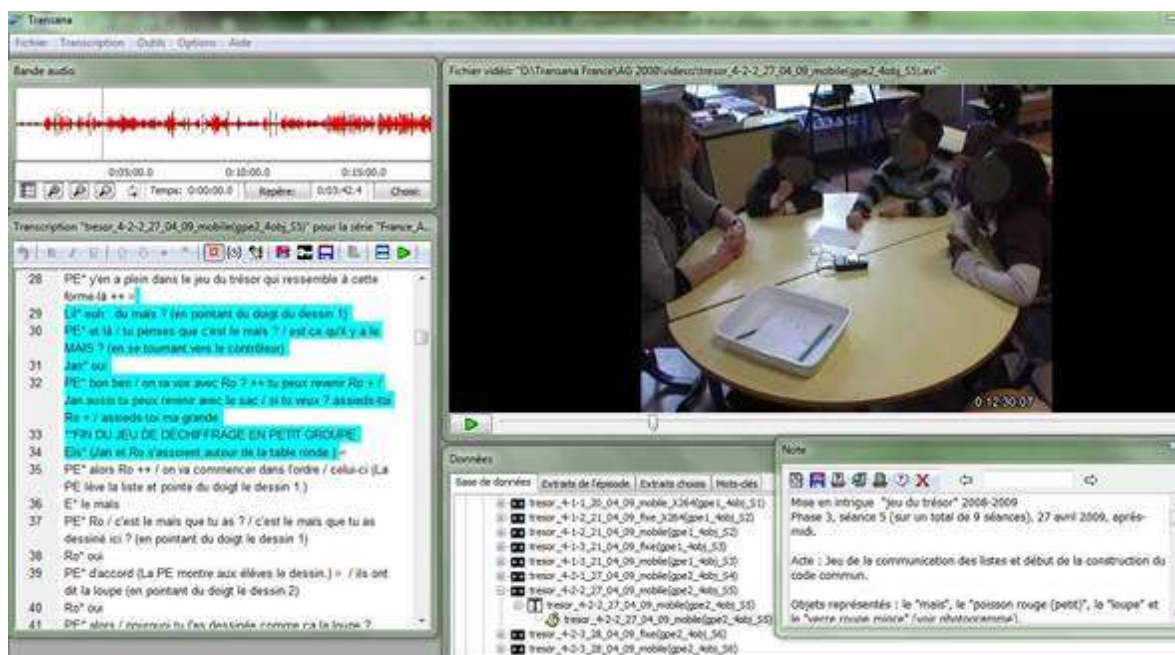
Transana

Fichier Transcription Outils Options Aide

Bande audio

0:05:00.0 0:10:00.0 0:15:00.0

Temps: 0:00:00.0 Repère: 0:03:42.4 Choisir

Transcription "tresor_4-2-2_27_04_09_mobile(gpe2_4obj_S5)" pour la série "France_A...

28 PE* y'en a plein dans le jeu du trésor qui ressemble à cette forme-là ++ »

29 Lil* euh : du maïs ? (en pointant du doigt du dessin 1)

30 PE* et là / tu penses que c'est le maïs ? / est ce qu'il y a le MAÏS ? (en se tournant vers le contrôleur)

31 Jan* oui

32 PE* bon ben / on va voir avec Ro ? ++ tu peux revenir Ro + / Jan aussi tu peux revenir avec le sac / si tu veux ? assieds-toi Ro + / assieds-toi ma grande

33 **FIN DU JEU DE DECHIFFRAGE EN PETIT GROUPE

34 Els* (Jan et Ro s'assoient autour de la table ronde.) »

35 PE* alors Ro ++ / on va commencer dans l'ordre / celui-ci (La PE lève la liste et pointe du doigt le dessin 1.)

36 E* le maïs

37 PE* Ro / c'est le maïs que tu as ? / c'est le maïs que tu as dessiné ici ? (en pointant du doigt le dessin 1)

38 Ro* oui

39 PE* d'accord (La PE montre aux élèves le dessin.) » / ils ont dit la loupe (en pointant du doigt le dessin 2)

40 Ro* oui

41 PE* alors / pourquoi tu l'as dessinée comme ça la loupe ?

Fichier vidéo: "D:\Transana France\AG 2008\videos\tresor_4-2-2_27_04_09_mobile(gpe2_4obj_S5).avi"

0:12:30:07

Données

Base de données | Extraits de l'épisode | Extraits choisis | Mots-clés

tresor_4-1-1_20_04_09_mobile_X264(gpe1_4obj_S1)
tresor_4-1-2_21_04_09_fixe_X264(gpe1_4obj_S2)
tresor_4-1-2_21_04_09_mobile(gpe1_4obj_S2)
tresor_4-1-3_21_04_09_fixe(gpe1_4obj_S3)
tresor_4-1-3_21_04_09_mobile(gpe1_4obj_S3)
tresor_4-2-1_27_04_09_mobile(gpe2_4obj_S4)
tresor_4-2-2_27_04_09_mobile(gpe2_4obj_S5)
tresor_4-2-2_27_04_09_mobile(gpe2_4obj_S5)
tresor_4-2-2_27_04_09_mobile(gpe2_4obj_S5)
tresor_4-2-3_28_04_09_fixe(gpe2_4obj_S6)
tresor_4-2-3_28_04_09_mobile(gpe2_4obj_S6)

Note

Mise en intrigue "jeu du trésor" 2008-2009
Phase 3, séance 5 (sur un total de 9 séances), 27 avril 2009, après-midi.

Acte : Jeu de la communication des listes et début de la construction du code commun.

Objets représentés : le "maïs", le "poisson rouge (petit)", le "loupe" et le "verre rouge mince" (voir photocopmise).